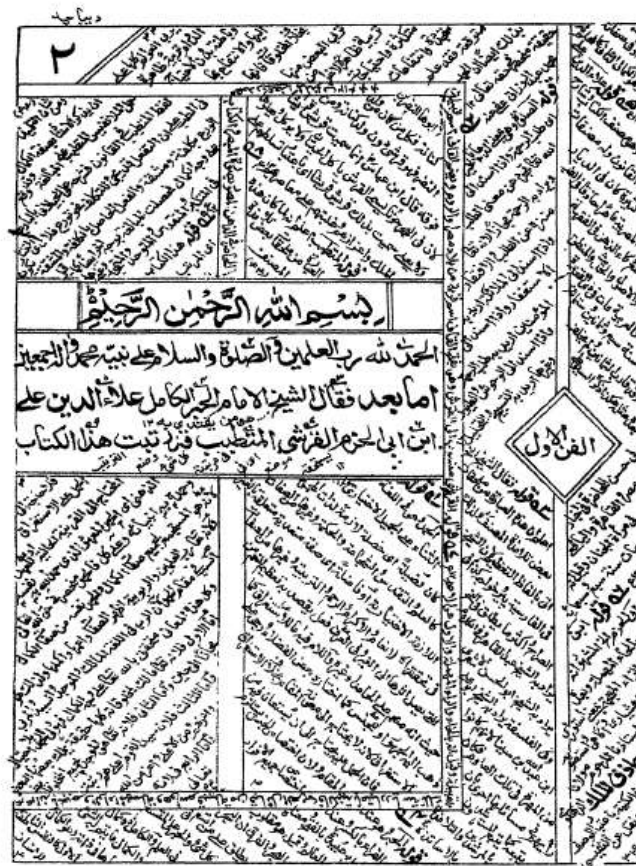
دیباچہ

٢

بسم الله الرحمن الرحيم

الحمد لله رب العلمين والصلوة والسلام على نبيه محمد وآله اجمعين

اما بعد فقال الشيخ الامام الحبر الكامل علاء الدين على

ابن ابى الحزم القرشى المتطبب فرتبت هذا الكتاب

الفن الاول

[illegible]